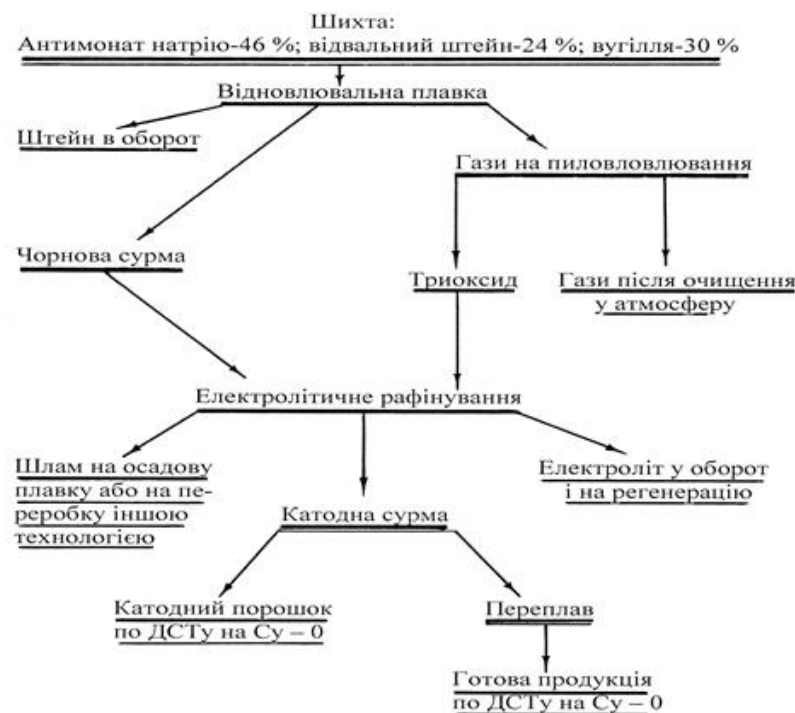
Шихта:
Антимонат натрію-46 %; відвальний штейн-24 %; вугілля-30 %

Відновлювальна плавка

Штейн в оборот

Гази на пиловловлювання

Чорнова сурма

Триоксид

Гази після очищення у атмосферу

Електролітичне рафінування

Шлам на осадову плавку або на переробку іншою технологією

Електроліт у оборот і на регенерацію

Катодна сурма

Катодний порошок по ДСТу на Су – 0

Переплав

Готова продукція по ДСТу на Су – 0